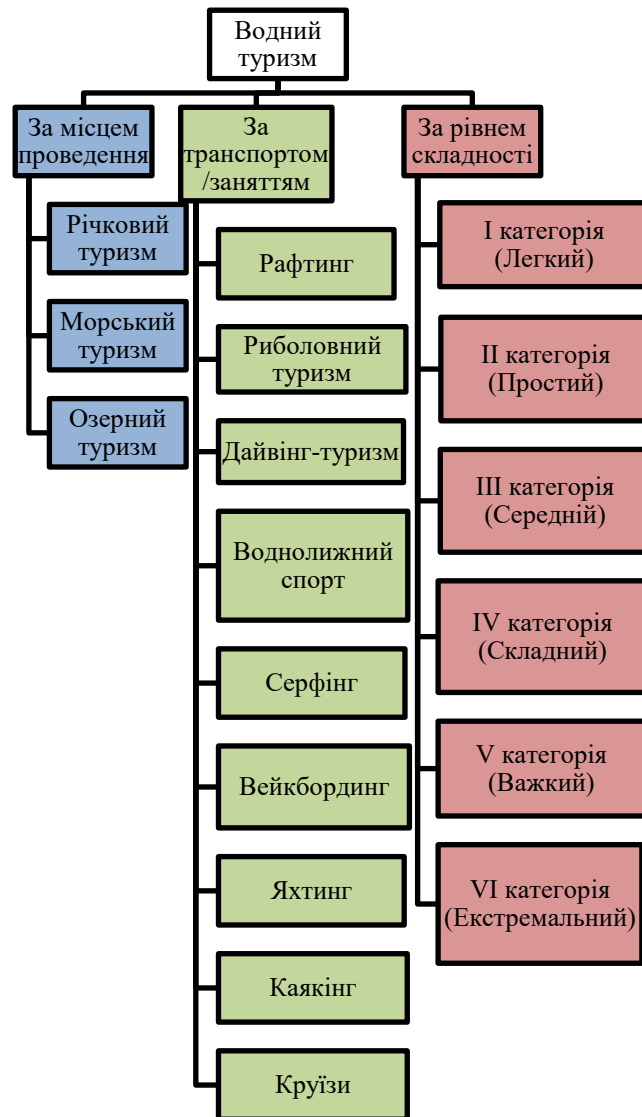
Водний туризм

За місцем проведення

Річковий туризм

Морський туризм

Озерний туризм

За транспортом /заняттям

Рафтинг

Риболовний туризм

Дайвінг-туризм

Воднолижний спорт

Серфінг

Вейкбординг

Яхтинг

Каякінг

Круїзи

За рівнем складності

I категорія (Легкий)

II категорія (Простий)

III категорія (Середній)

IV категорія (Складний)

V категорія (Важкий)

VI категорія (Екстремальний)